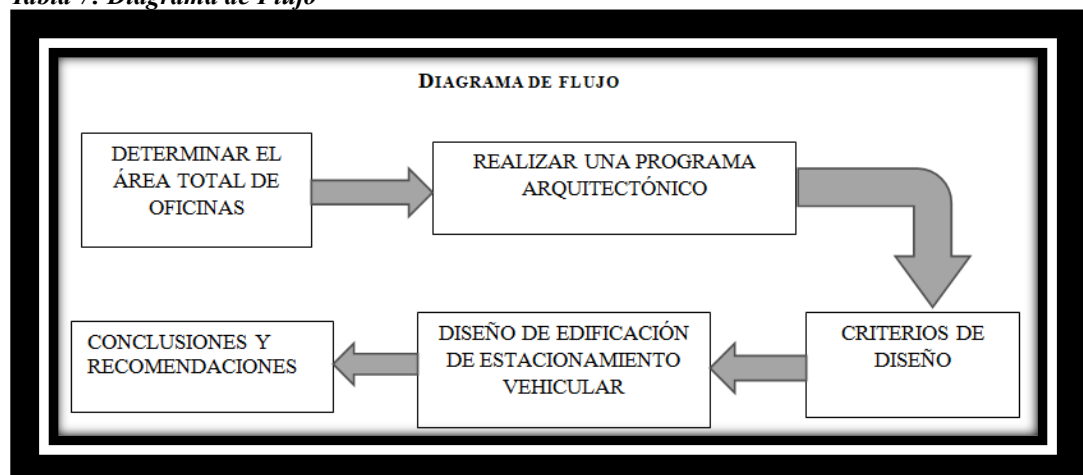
Tabla 7: Diagrama de Flujo

DIAGRAMA DE FLUJO

DETERMINAR EL ÁREA TOTAL DE OFICINAS

REALIZAR UNA PROGRAMA ARQUITECTÓNICO

CRITERIOS DE DISEÑO

DISEÑO DE EDIFICACIÓN DE ESTACIONAMIENTO VEHICULAR

CONCLUSIONES Y RECOMENDACIONES